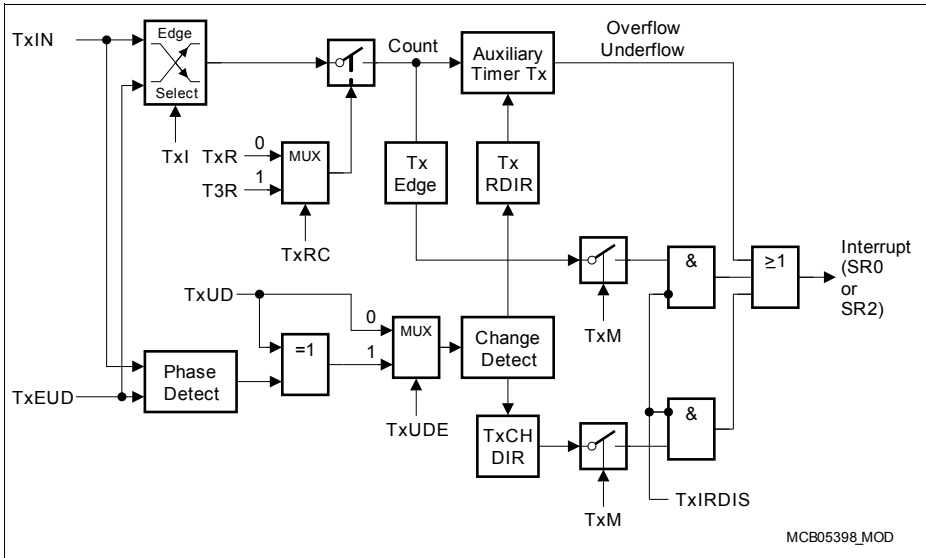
TxIN

Edge

Select

TxI

Count

Auxiliary Timer Tx

Overflow Underflow

TxR

0

1

T3R

MUX

TxRC

Tx Edge

Tx RDIR

TxM

&

≥1

Interrupt (SR0 or SR2)

TxUD

0

1

=1

MUX

Change Detect

TxEUD

Phase Detect

TxUDE

TxCH DIR

&

TxM

TxIRDIS

MCB05398_MOD